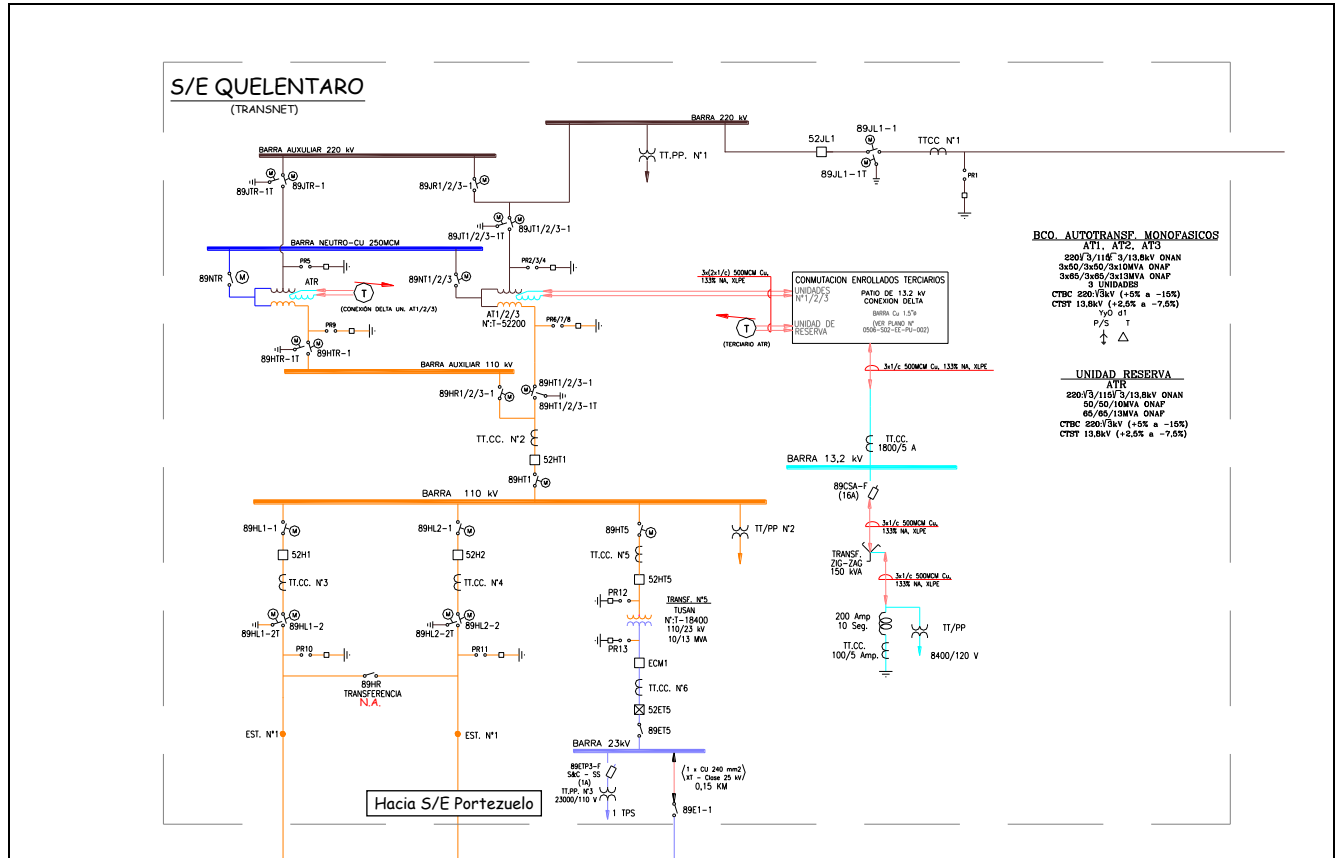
S/E QUELENTARO
(TRANSNET)

BARRA 220 kV
52JL1
89JL1-1
TTCC N°1
89JL1-1T
PR1
TT.PP. N°1
BARRA AUXULIAR 220 kV
89JTR-1T
89JTR-1
89JR1/2/3-1
89JT1/2/3-1
89JT1/2/3-1T
BARRA NEUTRO-CU 250MCM
PR5
PR2/3/4
89NTR
ATR
89NT1/2/3
(CONEXION DELTA UN. AT1/2/3)
AT1/2/3
N°:T-52200
PR6/7/8
PR9
89HTR-1T
89HTR-1
BARRA AUXILIAR 110 kV
89HR1/2/3-1
89HT1/2/3-1
89HT1/2/3-1T
TT.CC. N°2
52HT1
89HT1
BARRA 110 kV

3x(2x1/c) 500MCM Cu, 133% NA, XLPE
CONMUTACION ENROLLADOS TERCIARIOS
UNIDADES N°1/2/3
UNIDAD DE RESERVA
PATIO DE 13.2 kV CONEXION DELTA
BARRA Cu 1.5"Ø
(VER PLANO N° 0506-S02-EE-PU-002)
(TERCIARIO ATR)
3x1/c 500MCM Cu, 133% NA, XLPE
TT.CC. 1800/5 A
BARRA 13,2 kV
89CSA-F (16A)
3x1/c 500MCM Cu, 133% NA, XLPE
TRANSF. ZIG-ZAG 150 kVA
3x1/c 500MCM Cu, 133% NA, XLPE
200 Amp 10 Seg.
TT.CC. 100/5 Amp.
TT/PP
8400/120 V

BCO. AUTOTRANSF. MONOFASICOS
AT1, AT2, AT3
220/√3/110/√3/13,8kV ONAN
3x50/3x50/3x10MVA ONAF
3x65/3x65/3x13MVA ONAF
3 UNIDADES
CTBC 220:√3kV (+5% a -15%)
CTST 13,8kV (+2,5% a -7,5%)
YyO d1
P/S T

UNIDAD RESERVA
ATR
220:√3/110/√3/13,8kV ONAN
50/50/10MVA ONAF
65/65/13MVA ONAF
CTBC 220:√3kV (+5% a -15%)
CTST 13,8kV (+2,5% a -7,5%)

89HL1-1
52H1
TT.CC. N°3
89HL1-2T
89HL1-2
PR10
89HL2-1
52H2
TT.CC. N°4
89HL2-2T
89HL2-2
PR11
89HR
TRANSFERENCIA
N.A.
EST. N°1
EST. N°1
Hacia S/E Portezuelo
89HT5
TT.CC. N°5
52HT5
PR12
TRANSF. N°5
TUSAN
N°:T-18400
110/23 kV
10/13 MVA
PR13
ECM1
TT.CC. N°6
52ET5
89ET5
TT/PP N°2
BARRA 23kV
89ETP3-F
S&C - SS
(1A)
TT.PP. N°3
23000/110 V
1 TPS
1 x CU 240 mm2
XT - Close 25 kV
0,15 KM
89E1-1